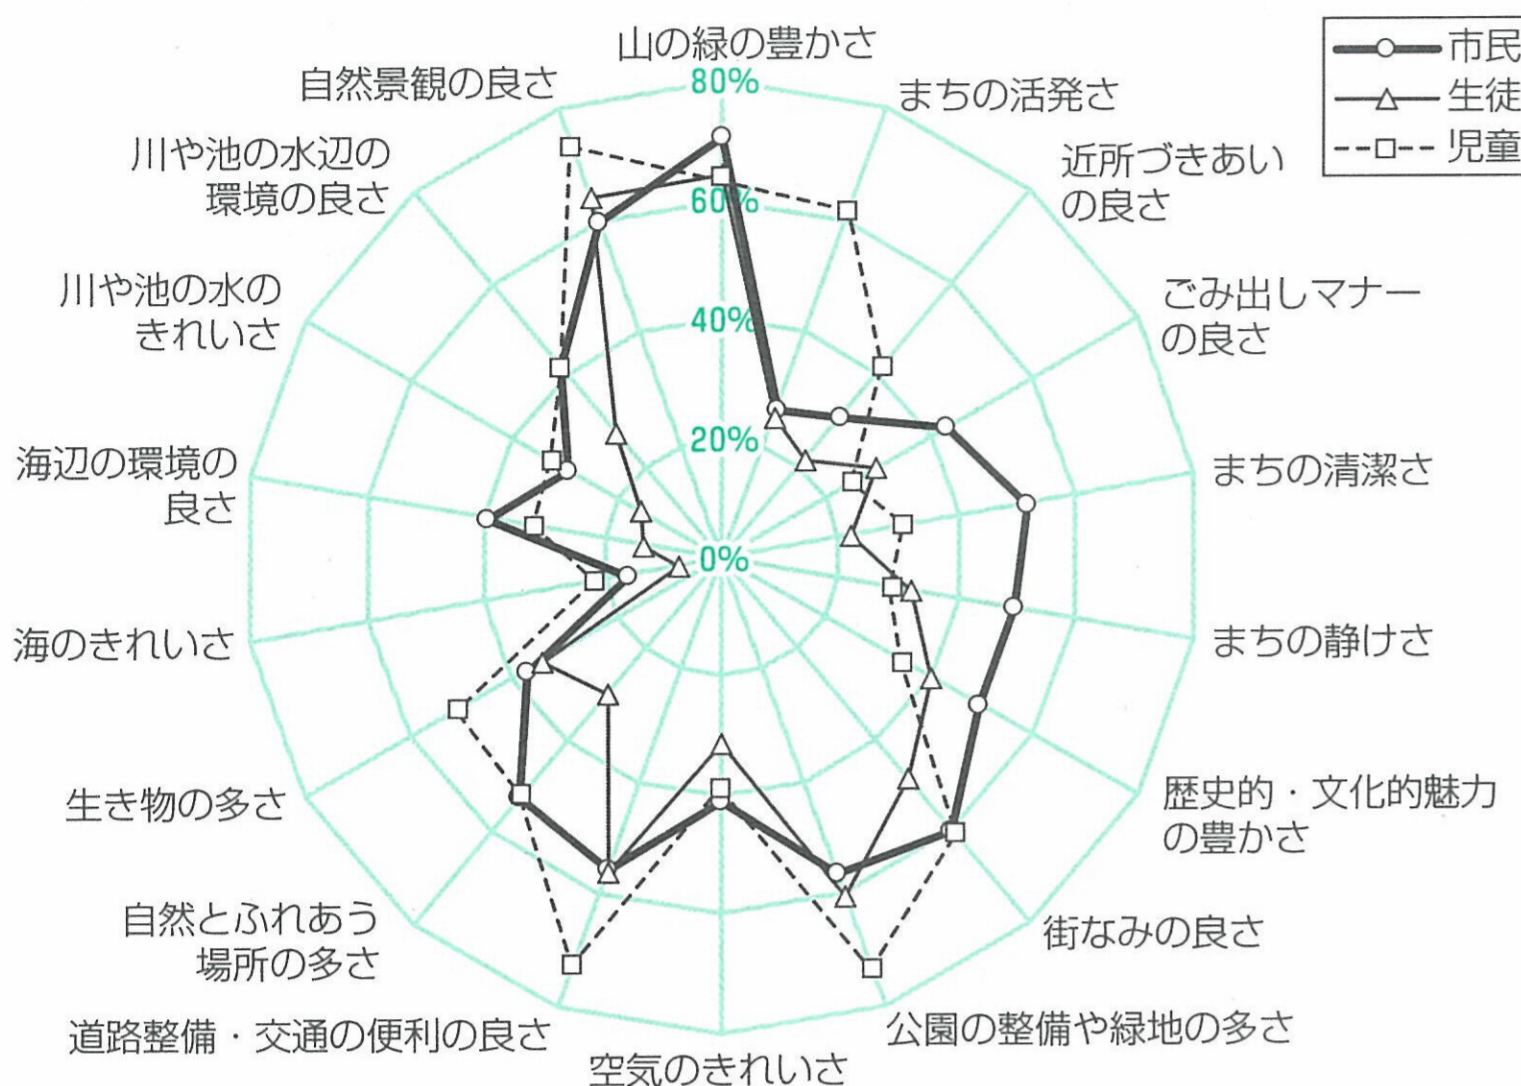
山の緑の豊かさ
80%
60%
40%
20%
0%
市民
生徒
児童
まちの活発さ
近所づきあいの良さ
ごみ出しマナーの良さ
まちの清潔さ
まちの静けさ
歴史的・文化的魅力の豊かさ
街なみの良さ
公園の整備や緑地の多さ
空気のきれいさ
道路整備・交通の便利の良さ
自然とふれあう場所の多さ
生き物の多さ
海のきれいさ
海辺の環境の良さ
川や池の水のきれいさ
川や池の水辺の環境の良さ
自然景観の良さ